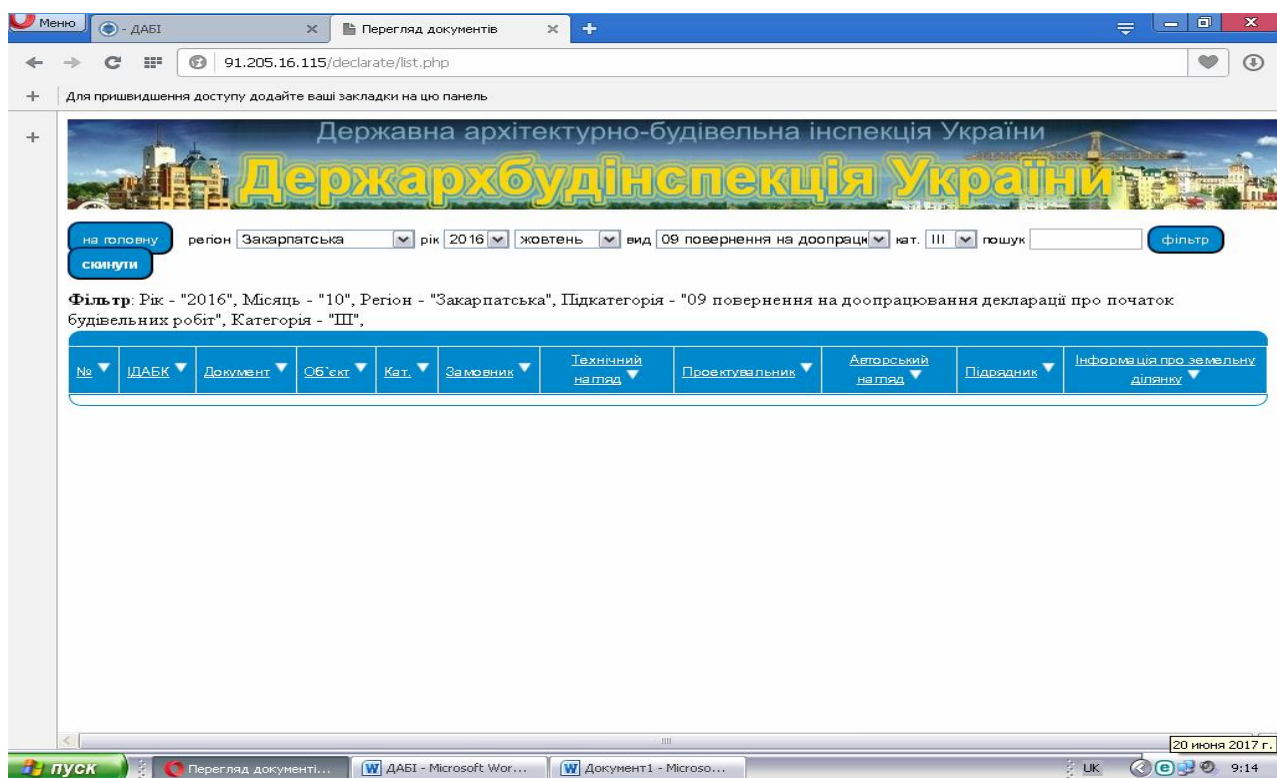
Меню
- ДАБІ
Перегляд документів
91.205.16.115/declarate/list.php
Для пришвидшення доступу додайте ваші закладки на цю панель

Державна архітектурно-будівельна інспекція України
Держархбудінспекція України

на головну регіон Закарпатська рік 2016 жовтень вид 09 повернення на доопрацю кат. III пошук фільтр
скинути

Фільтр: Рік - "2016", Місяць - "10", Регіон - "Закарпатська", Підкатегорія - "09 повернення на доопрацювання декларації про початок будівельних робіт", Категорія - "ІІІ",

| № | ІДАБК | Документ | Об`єкт | Кат. | Замовник | Технічний нагляд | Проектувальник | Авторський нагляд | Підрядник | Інформація про земельну ділянку |
|---|---|---|---|---|---|---|---|---|---|---|

20 июня 2017 г.
пуск
Перегляд документі...
ДАБІ - Microsoft Wor...
Документ1 - Microso...
UK
9:14